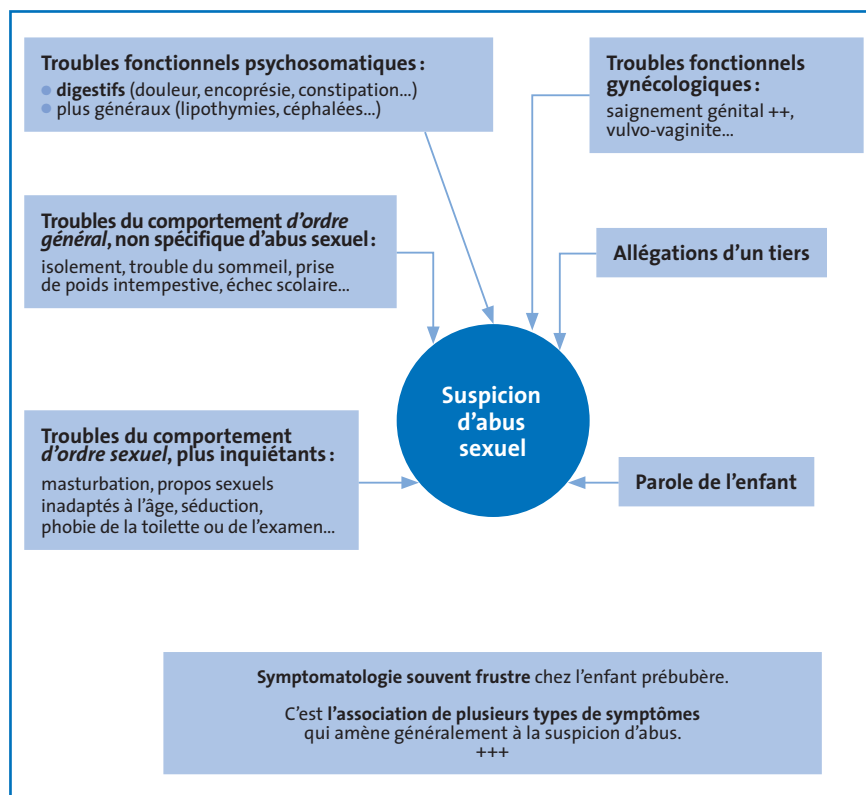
Troubles fonctionnels psychosomatiques :
- digestifs (douleur, encoprésie, constipation...)
- plus généraux (lipothymies, céphalées...)

Troubles fonctionnels gynécologiques :
saignement génital ++, vulvo-vaginite...

Troubles du comportement d'ordre général, non spécifique d'abus sexuel :
isolement, trouble du sommeil, prise de poids intempestive, échec scolaire...

Allégations d'un tiers

Suspicion d'abus sexuel

Troubles du comportement d'ordre sexuel, plus inquiétants :
masturbation, propos sexuels inadaptés à l'âge, séduction, phobie de la toilette ou de l'examen...

Parole de l'enfant

Symptomatologie souvent frustre chez l'enfant prébubère.

C'est l'association de plusieurs types de symptômes qui amène généralement à la suspicion d'abus.
+++